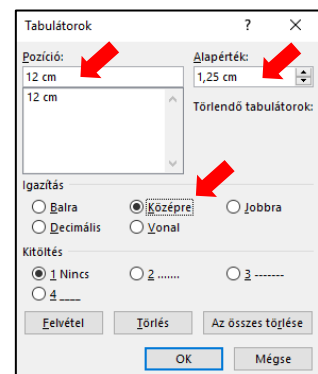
Tabulátorok ? ×

Pozíció:
12 cm
12 cm

Alapérték:
1,25 cm

Törlendő tabulátorok:

Igazítás
Balra
Középre
Jobbra
Decimális
Vonal

Kitöltés
1 Nincs
2 .......
3 -------
4 ____

Felvétel
Törlés
Az összes törlése

OK
Mégse